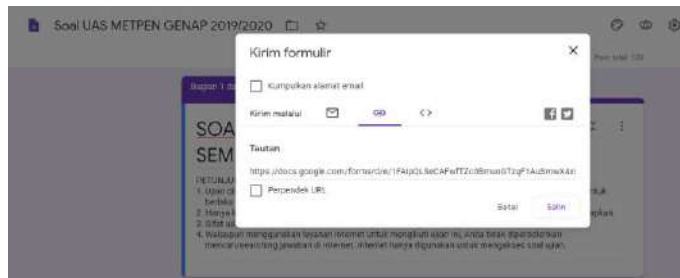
Soal UAS METPEN GENAP 2019/2020

Kirim formulir

Kumpulkan alamat email

Kirim melalui

Tautan

https://docs.google.com/forms/d/e/1FAIpQLSeCAFwfTZc9BmueSTzqF1AuSmwX4n

Perpendek URL

Batal

Salin

Bagian 1 d

SOA

SEM

PETUNJUK

1. Ujian di

berbalo

2. Harap l

3. Sifat uj

4. Walaupun menggunakan layanan internet untuk mengikuti ujian ini, Anda tidak diperbolehkan mencari/searching jawaban di internet. Internet hanya digunakan untuk mengakses soal ujian.